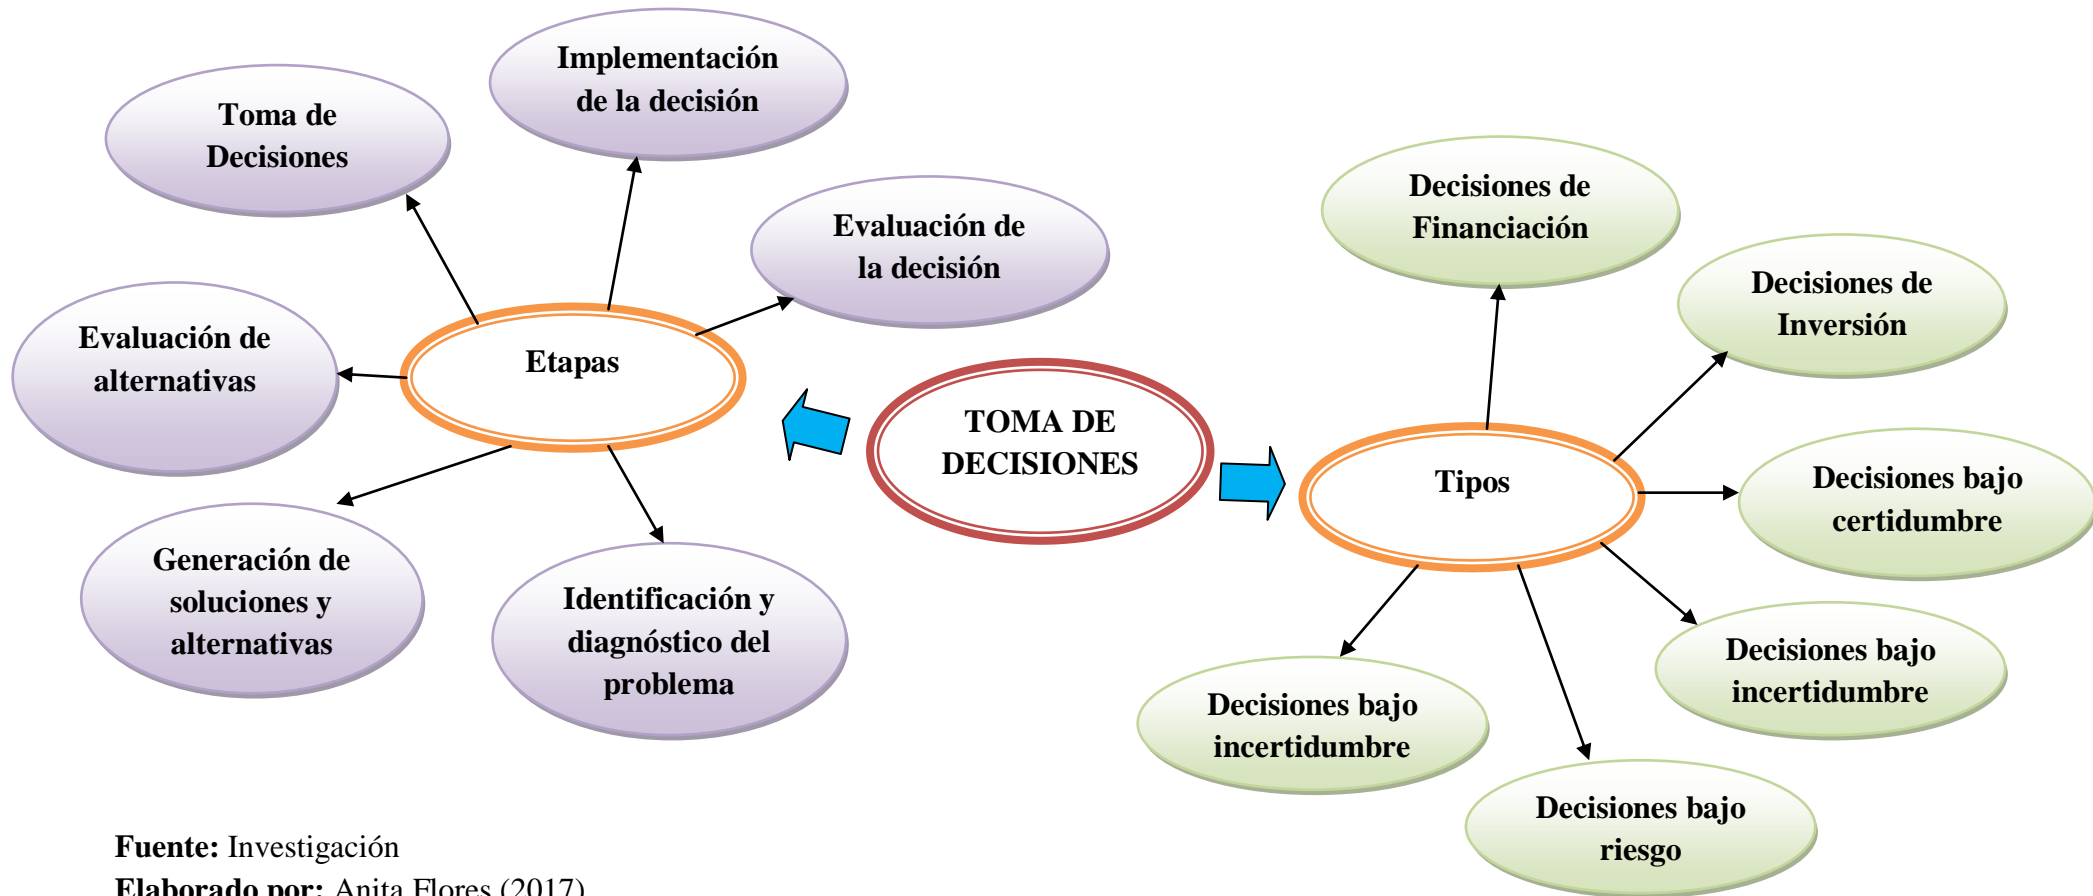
Toma de Decisiones

Implementación de la decisión

Evaluación de la decisión

Evaluación de alternativas

Etapas

Generación de soluciones y alternativas

Identificación y diagnóstico del problema

TOMA DE DECISIONES

Decisiones de Financiación

Decisiones de Inversión

Tipos

Decisiones bajo certidumbre

Decisiones bajo incertidumbre

Decisiones bajo incertidumbre

Decisiones bajo riesgo

**Fuente:** Investigación
**Elaborado por:** Anita Flores (2017)